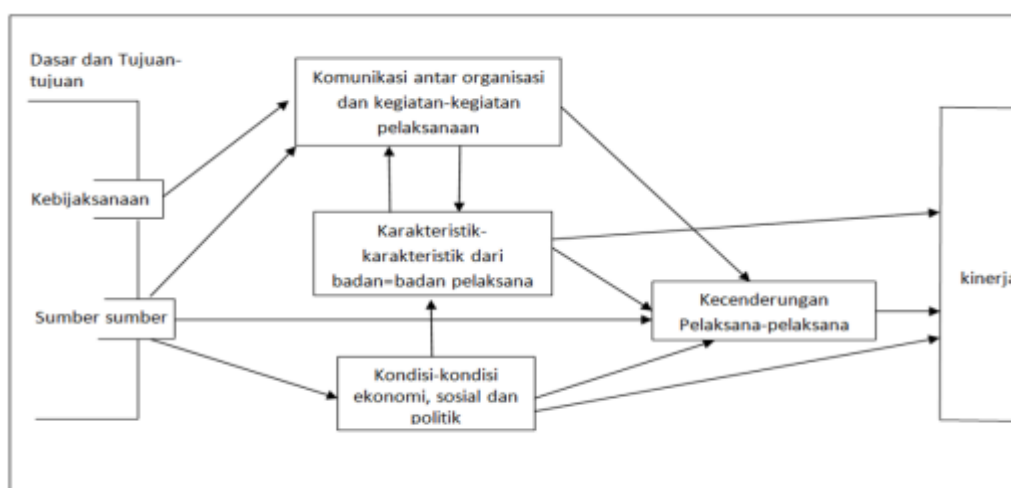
Dasar dan Tujuan-tujuan

Komunikasi antar organisasi dan kegiatan-kegiatan pelaksanaan

Kebijaksanaan

Karakteristik-karakteristik dari badan=badan pelaksana

Sumber sumber

Kecenderungan Pelaksana-pelaksana

kinerj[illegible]

Kondisi-kondisi ekonomi, sosial dan politik